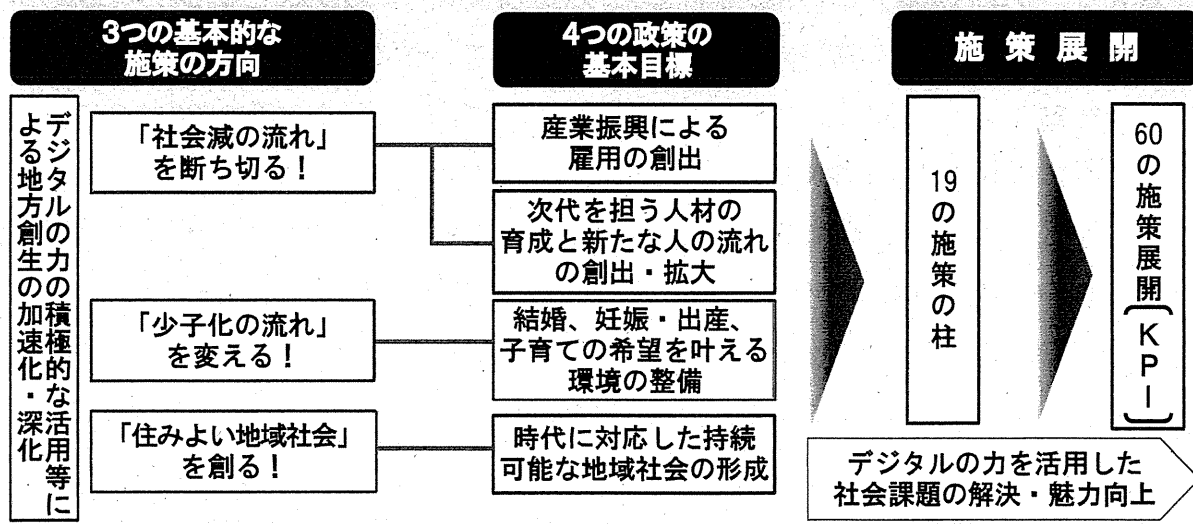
3つの基本的な施策の方向

4つの政策の基本目標

施策展開

デジタルの力の積極的な活用等による地方創生の加速化・深化

「社会減の流れ」を断ち切る！

産業振興による雇用の創出

次代を担う人材の育成と新たな人の流れの創出・拡大

「少子化の流れ」を変える！

結婚、妊娠・出産、子育ての希望を叶える環境の整備

「住みよい地域社会」を創る！

時代に対応した持続可能な地域社会の形成

19の施策の柱

60の施策展開（KPI）

デジタルの力を活用した社会課題の解決・魅力向上